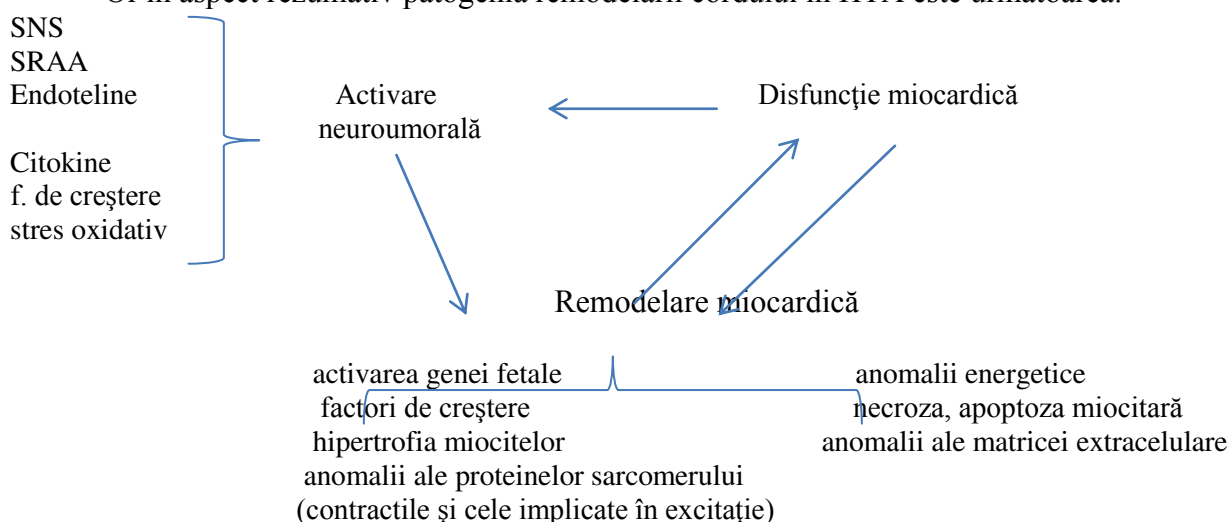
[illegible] în aspect rezumativ patogenia remodelării cordului în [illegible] este următoarea:

SNS
SRAA
Endoteline

Citokine
f. de creştere
stres oxidativ

Activare neuroumorală

Disfuncţie miocardică

Remodelare miocardică

activarea genei fetale
factori de creştere
hipertrofia miocitelor
anomalii ale proteinelor sarcomerului
(contractile şi cele implicate în excitaţie)

anomalii energetice
necroza, apoptoza miocitară
anomalii ale matricei extracelulare